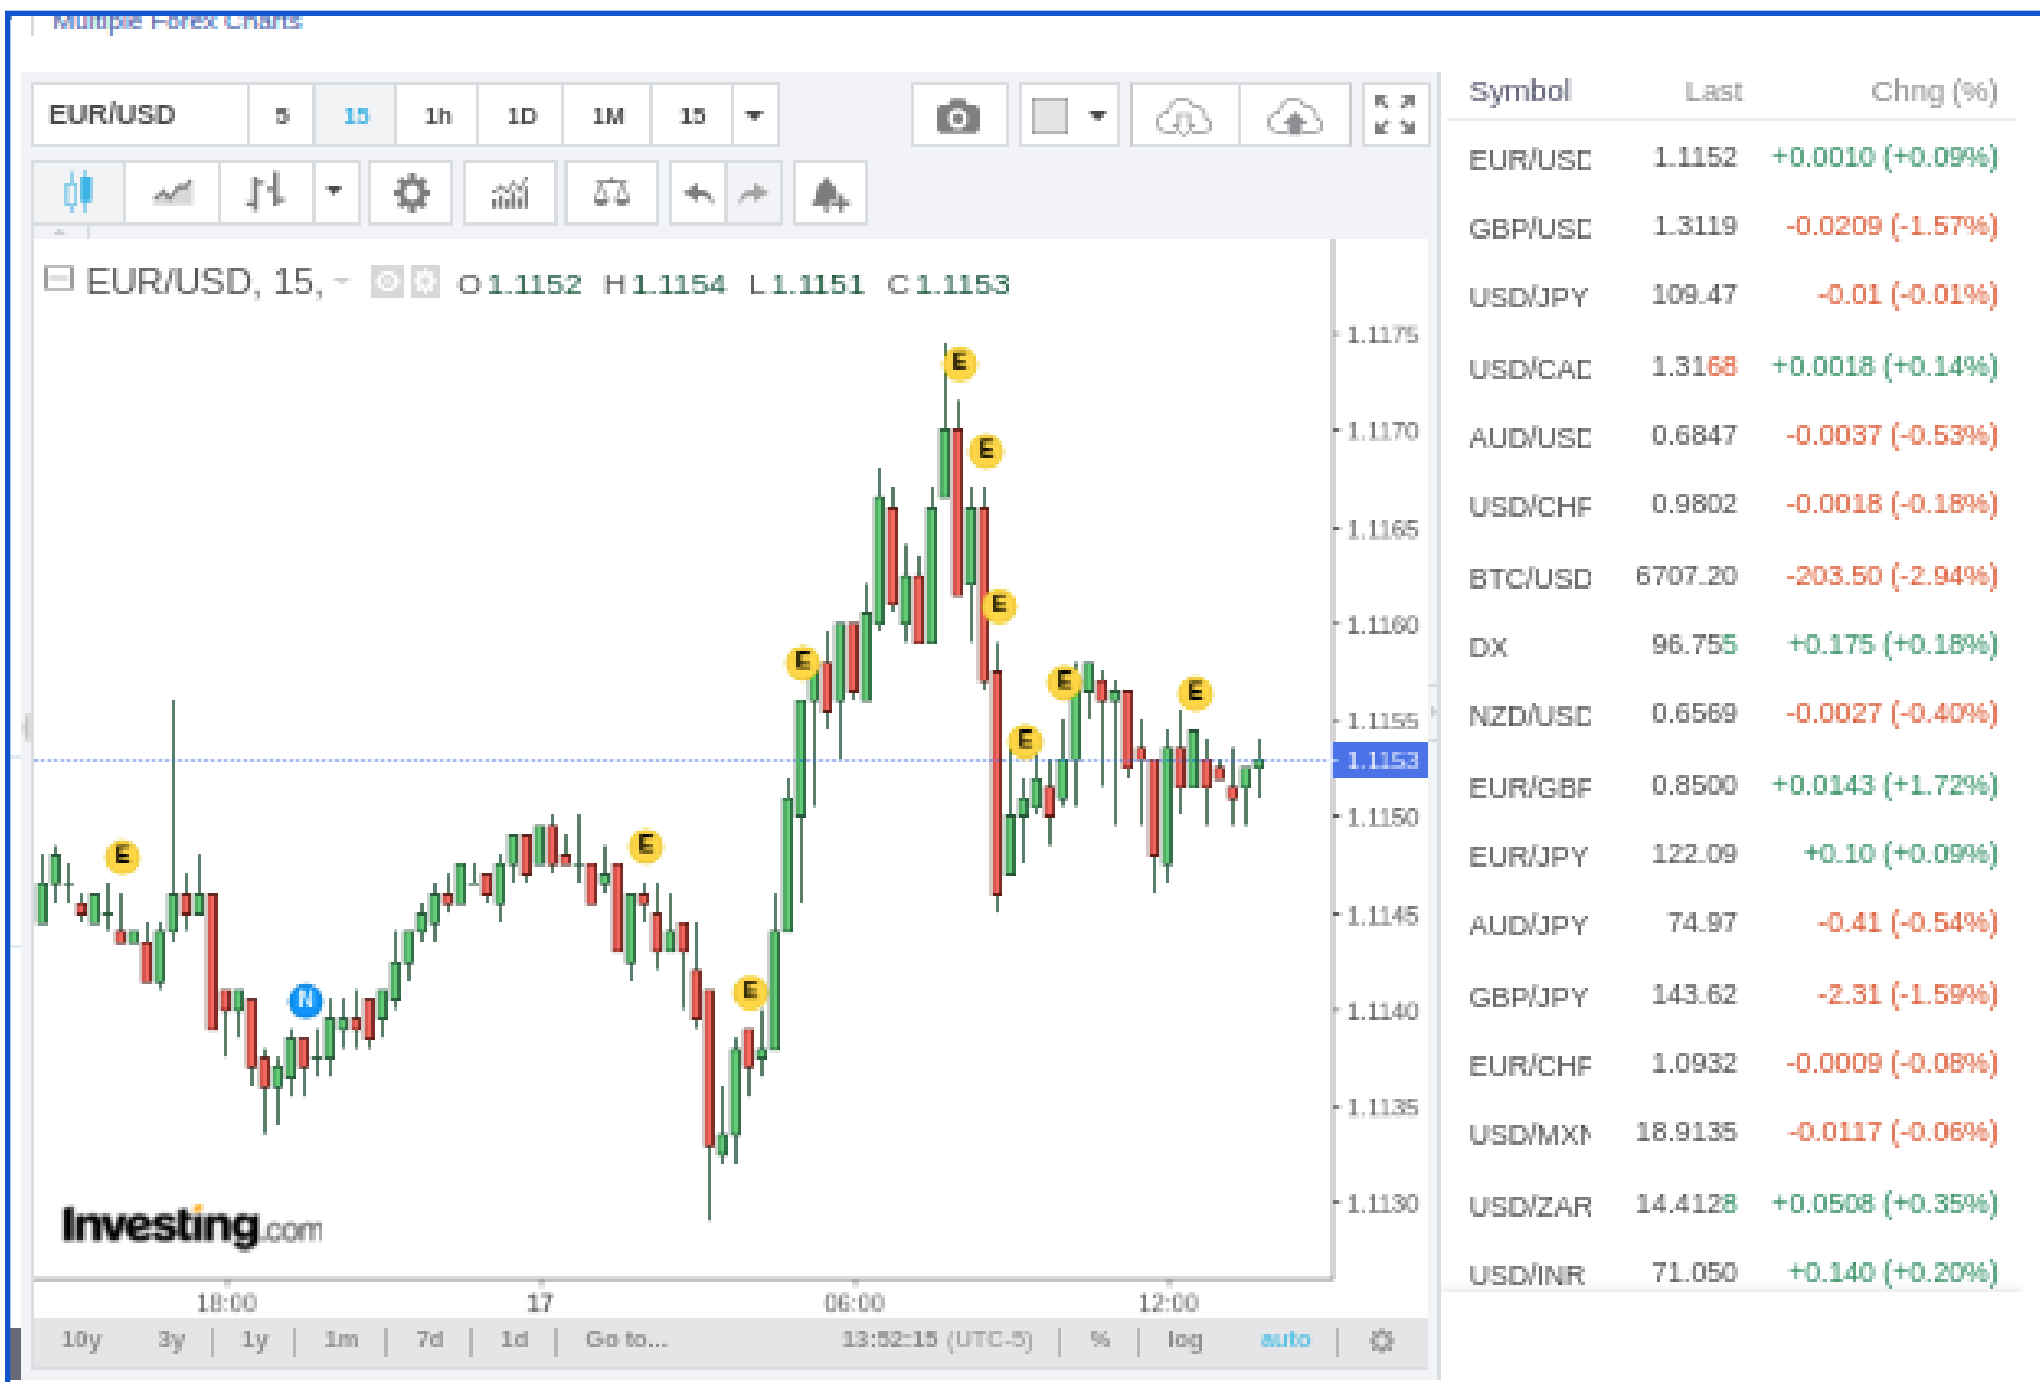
Multiple Forex Charts

EUR/USD 5 15 1h 1D 1M 15

EUR/USD, 15, O 1.1152 H 1.1154 L 1.1151 C 1.1153

1.1175
1.1170
1.1165
1.1160
1.1155
1.1153
1.1150
1.1145
1.1140
1.1135
1.1130

E E E E E E E E E N E E

Investing.com

18:00 17 06:00 12:00

10y 3y 1y 1m 7d 1d Go to... 13:52:15 (UTC-5) % log auto

| Symbol | Last | Chng (%) |
|---|---|---|
| EUR/USD | 1.1152 | +0.0010 (+0.09%) |
| GBP/USD | 1.3119 | -0.0209 (-1.57%) |
| USD/JPY | 109.47 | -0.01 (-0.01%) |
| USD/CAD | 1.3168 | +0.0018 (+0.14%) |
| AUD/USD | 0.6847 | -0.0037 (-0.53%) |
| USD/CHF | 0.9802 | -0.0018 (-0.18%) |
| BTC/USD | 6707.20 | -203.50 (-2.94%) |
| DX | 96.755 | +0.175 (+0.18%) |
| NZD/USD | 0.6569 | -0.0027 (-0.40%) |
| EUR/GBP | 0.8500 | +0.0143 (+1.72%) |
| EUR/JPY | 122.09 | +0.10 (+0.09%) |
| AUD/JPY | 74.97 | -0.41 (-0.54%) |
| GBP/JPY | 143.62 | -2.31 (-1.59%) |
| EUR/CHF | 1.0932 | -0.0009 (-0.08%) |
| USD/MXN | 18.9135 | -0.0117 (-0.06%) |
| USD/ZAR | 14.4128 | +0.0508 (+0.35%) |
| USD/INR | 71.050 | +0.140 (+0.20%) |